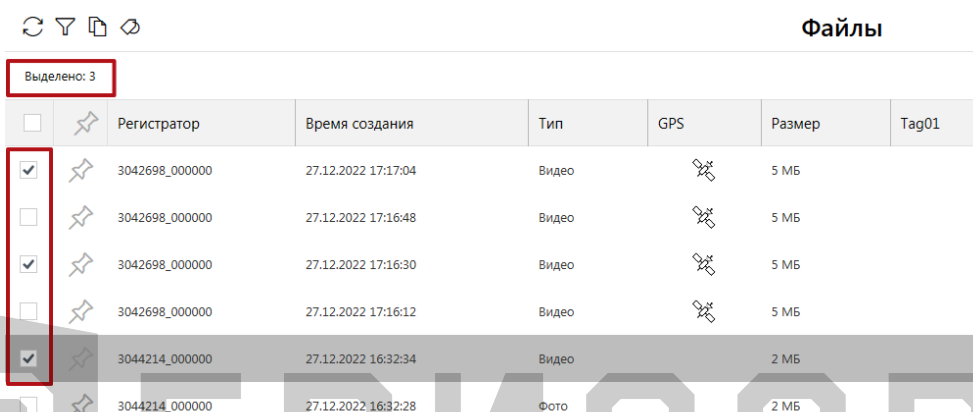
Файлы

Выделено: 3

| | | Регистратор | Время создания | Тип | GPS | Размер | Tag01 |
|---|---|---|---|---|---|---|---|
| ✓ | | 3042698_000000 | 27.12.2022 17:17:04 | Видео | | 5 МБ | |
| | | 3042698_000000 | 27.12.2022 17:16:48 | Видео | | 5 МБ | |
| ✓ | | 3042698_000000 | 27.12.2022 17:16:30 | Видео | | 5 МБ | |
| | | 3042698_000000 | 27.12.2022 17:16:12 | Видео | | 5 МБ | |
| ✓ | | 3044214_000000 | 27.12.2022 16:32:34 | Видео | | 2 МБ | |
| | | 3044214_000000 | 27.12.2022 16:32:28 | Фото | | 2 МБ | |